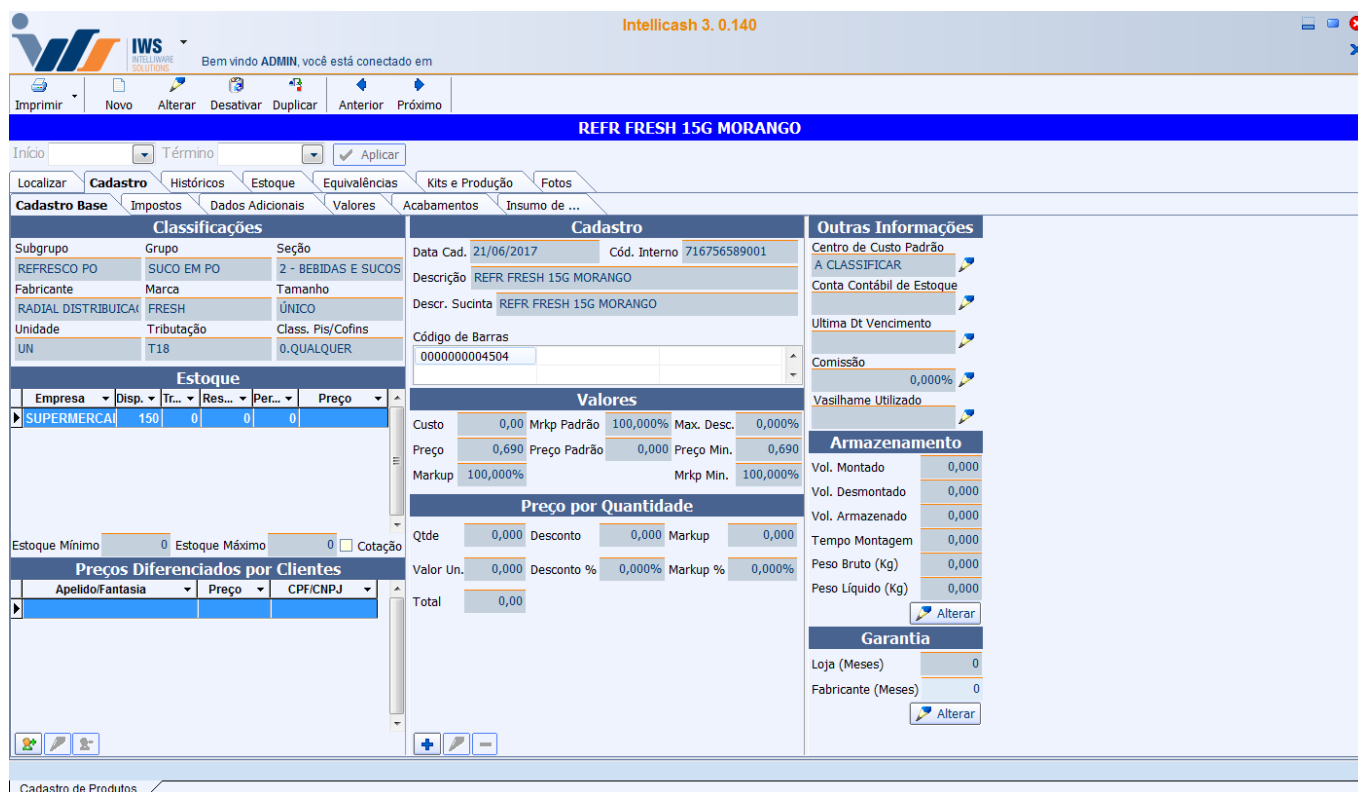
IWS
INTELLIWARE SOLUTIONS

Intellicash 3. 0.140

Bem vindo ADMIN, você está conectado em

Imprimir | Novo | Alterar | Desativar | Duplicar | Anterior | Próximo

REFR FRESH 15G MORANGO

Início | Término | Aplicar

Localizar | Cadastro | Históricos | Estoque | Equivalências | Kits e Produção | Fotos

Cadastro Base | Impostos | Dados Adicionais | Valores | Acabamentos | Insumo de ...

Classificações

Subgrupo: REFRESCO PO
Grupo: SUCO EM PO
Seção: 2 - BEBIDAS E SUCOS
Fabricante: RADIAL DISTRIBUICA(
Marca: FRESH
Tamanho: ÚNICO
Unidade: UN
Tributação: T18
Class. Pis/Cofins: 0.QUALQUER

Estoque

| Empresa | Disp. | Tr... | Res... | Per... | Preço |
|---|---|---|---|---|---|
| SUPERMERCAI | 150 | 0 | 0 | 0 | |

Estoque Mínimo 0 | Estoque Máximo 0 | Cotação

Preços Diferenciados por Clientes

| Apelido/Fantasia | Preço | CPF/CNPJ |
|---|---|---|
| | | |

Cadastro

Data Cad. 21/06/2017 | Cód. Interno 716756589001
Descrição REFR FRESH 15G MORANGO
Descr. Sucinta REFR FRESH 15G MORANGO
Código de Barras
0000000004504

Valores

Custo 0,00 | Mrkp Padrão 100,000% | Max. Desc. 0,000%
Preço 0,690 | Preço Padrão 0,000 | Preço Min. 0,690
Markup 100,000% | Mrkp Min. 100,000%

Preço por Quantidade

Qtde 0,000 | Desconto 0,000 | Markup 0,000
Valor Un. 0,000 | Desconto % 0,000% | Markup % 0,000%
Total 0,00

Outras Informações

Centro de Custo Padrão
A CLASSIFICAR
Conta Contábil de Estoque
Ultima Dt Vencimento
Comissão
0,000%
Vasilhame Utilizado

Armazenamento

Vol. Montado 0,000
Vol. Desmontado 0,000
Vol. Armazenado 0,000
Tempo Montagem 0,000
Peso Bruto (Kg) 0,000
Peso Líquido (Kg) 0,000
Alterar

Garantia

Loja (Meses) 0
Fabricante (Meses) 0
Alterar

Cadastro de Produtos